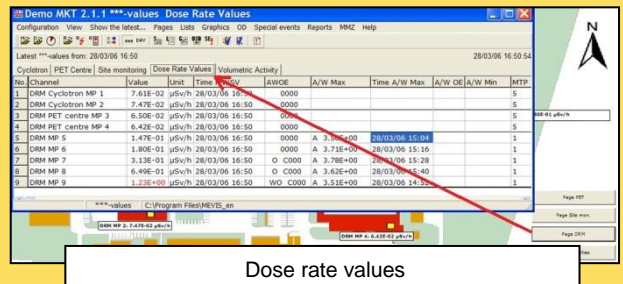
Demo MKT 2.1.1 ***-values Dose Rate Values

Configuration View Show the latest... Pages Lists Graphics OD Special events Reports MMZ Help

Latest ***-values from: 28/03/06 16:50

28/03/06 16:50:54

Cyclotron | PET Centre | Site monitoring | Dose Rate Values | Volumetric Activity

| No. | Channel | Value | Unit | Time | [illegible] | AWOE | A/W Max | Time A/W Max | A/W OE | A/W Min | MTP |
|---|---|---|---|---|---|---|---|---|---|---|---|
| 1 | DRM Cyclotron MP 1 | 7.61E-02 | µSv/h | 28/03/06 16:50 | | 0000 | | | | | 5 |
| 2 | DRM Cyclotron MP 2 | 7.47E-02 | µSv/h | 28/03/06 16:50 | | 0000 | | | | | 5 |
| 3 | DRM PET centre MP 3 | 6.50E-02 | µSv/h | 28/03/06 16:50 | | 0000 | | | | | 5 |
| 4 | DRM PET centre MP 4 | 6.42E-02 | µSv/h | 28/03/06 16:50 | | 0000 | | | | | 5 |
| 5 | DRM MP 5 | 1.47E-01 | µSv/h | 28/03/06 16:50 | | 0000 | A 3.50E+00 | 28/03/06 15:04 | | | 1 |
| 6 | DRM MP 6 | 1.80E-01 | µSv/h | 28/03/06 16:50 | | 0000 | A 3.71E+00 | 28/03/06 15:16 | | | 1 |
| 7 | DRM MP 7 | 3.13E-01 | µSv/h | 28/03/06 16:50 | | O C000 | A 3.78E+00 | 28/03/06 15:28 | | | 1 |
| 8 | DRM MP 8 | 6.49E-01 | µSv/h | 28/03/06 16:50 | | O C000 | A 3.62E+00 | 28/03/06 15:40 | | | 1 |
| 9 | DRM MP 9 | 1.23E+00 | µSv/h | 28/03/06 16:50 | | WO C000 | A 3.51E+00 | 28/03/06 14:5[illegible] | | | 1 |

***-values C:\Program Files\MEVIS_en

N

Page PET

Page Site mon.

Page DRM

DRM MP 2: 7.47E-02 µSv/h

DRM MP 4: 6.42E-02 µSv/h

Dose rate values